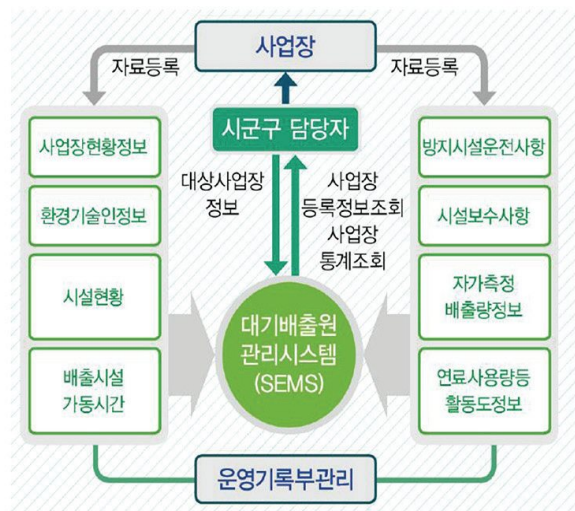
사업장

자료등록

자료등록

시군구 담당자

사업장현황정보

환경기술인정보

시설현황

배출시설 가동시간

대상사업장 정보

사업장 등록정보조회 사업장 통계조회

대기배출원 관리시스템 (SEMS)

방지시설운전사항

시설보수사항

자가측정 배출량정보

연료사용량등 활동도정보

운영기록부관리